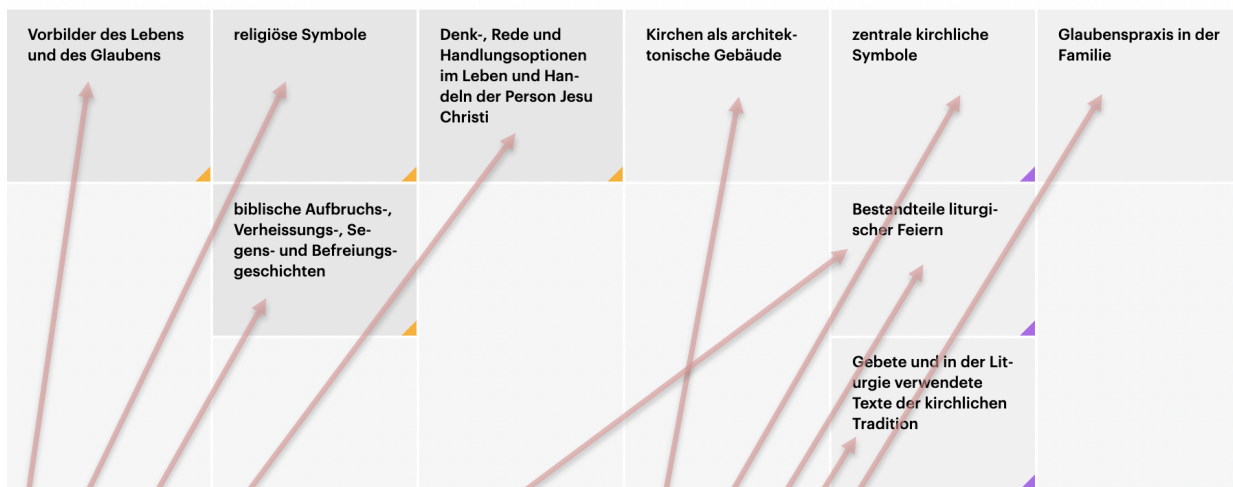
Vorbilder des Lebens und des Glaubens

religiöse Symbole

Denk-, Rede und Handlungsoptionen im Leben und Handeln der Person Jesu Christi

Kirchen als architektonische Gebäude

zentrale kirchliche Symbole

Glaubenspraxis in der Familie

biblische Aufbruchs-, Verheissungs-, Segens- und Befreiungsgeschichten

Bestandteile liturgischer Feiern

Gebete und in der Liturgie verwendete Texte der kirchlichen Tradition